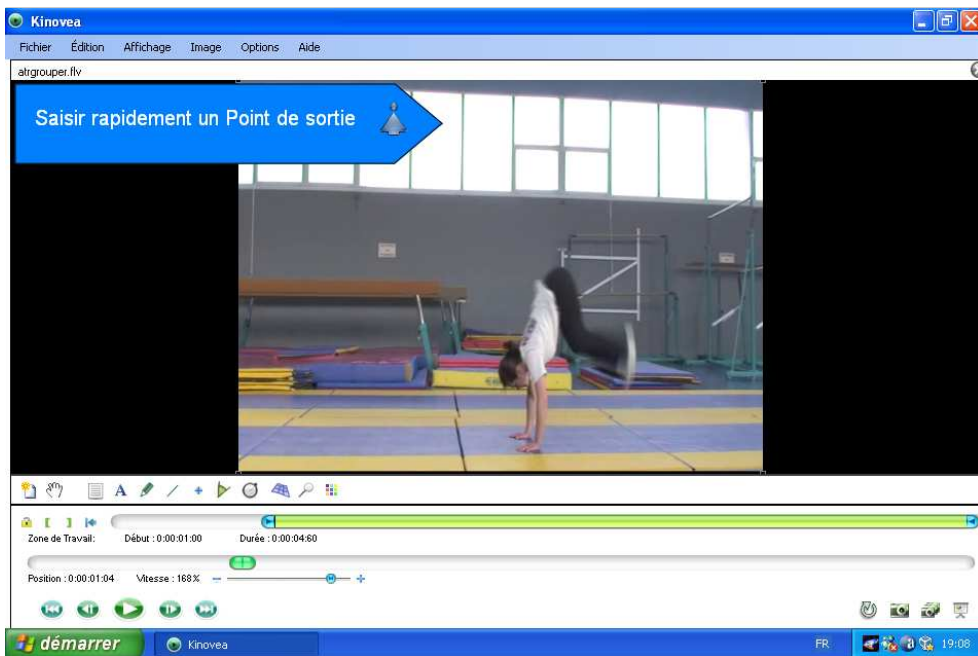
Kinovea

Fichier Édition Affichage Image Options Aide

atrgrouper.flv

Saisir rapidement un Point de sortie

Zone de Travail: Début : 0:00:01:00 Durée : 0:00:04:60

Position : 0:00:01:04 Vitesse : 168%

démarrer Kinovea

FR 19:08